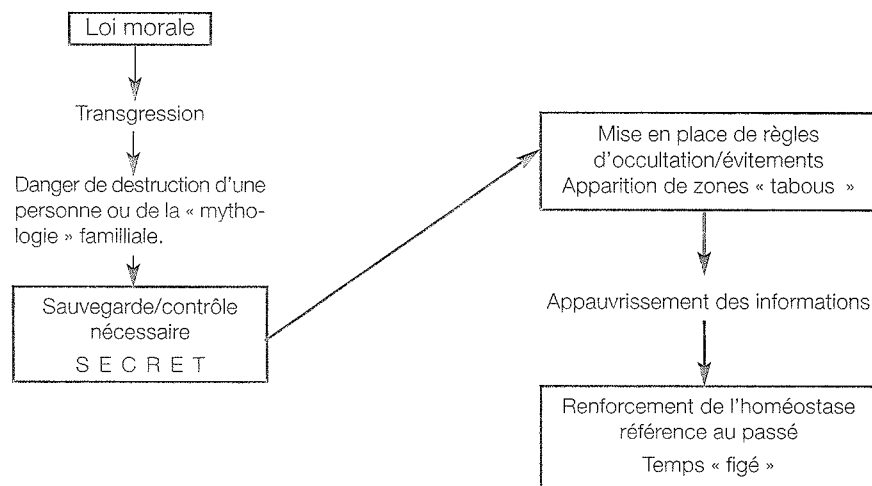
Loi morale

Transgression

Danger de destruction d'une personne ou de la « mythologie » familliale.

Sauvegarde/contrôle nécessaire
S E C R E T

Mise en place de règles d'occultation/évitements
Apparition de zones « tabous »

Appauvrissement des informations

Renforcement de l'homéostase
référence au passé
Temps « figé »